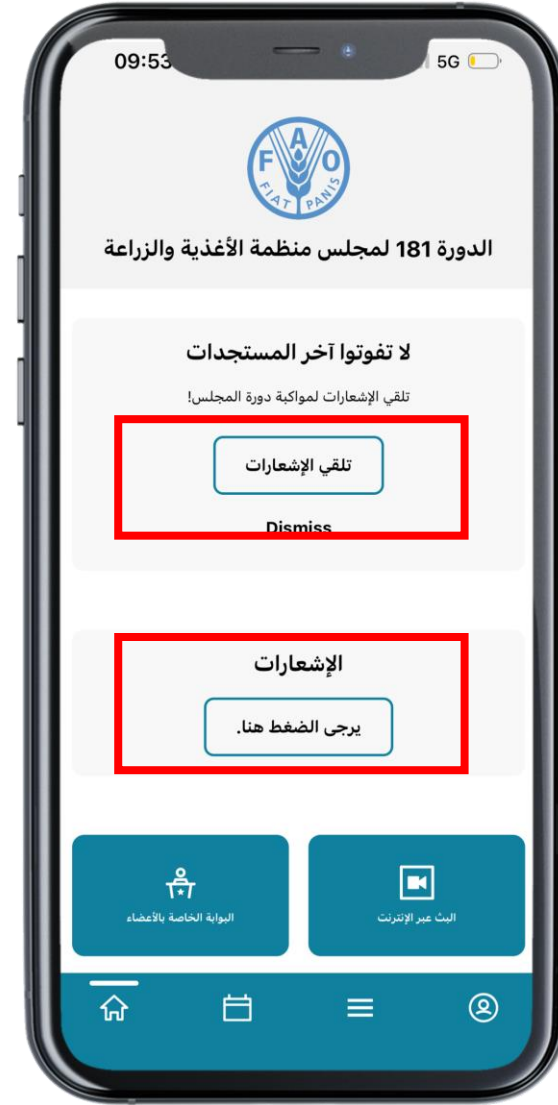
09:53

5G

FAO
FIAT PANIS

الدورة 181 لمجلس منظمة الأغذية والزراعة

لا تفوتوا آخر المستجدات

تلقي الإشعارات لمواكبة دورة المجلس!

تلقي الإشعارات

Dismiss

الإشعارات

يرجى الضغط هنا.

البوابة الخاصة بالأعضاء

البث عبر الإنترنت